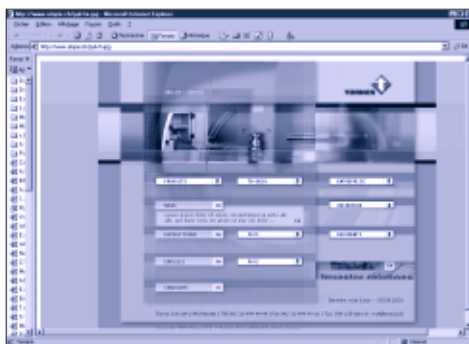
http://www.vinpes.ch/publix.pgy - Microsoft Internet Explorer

Fichier Edition Affichage Favoris Outils ?

Rechercher Favoris Historique

Adresse http://www.vinpes.ch/publix.pgy

VINPES

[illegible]

Dernière mise à jour : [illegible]